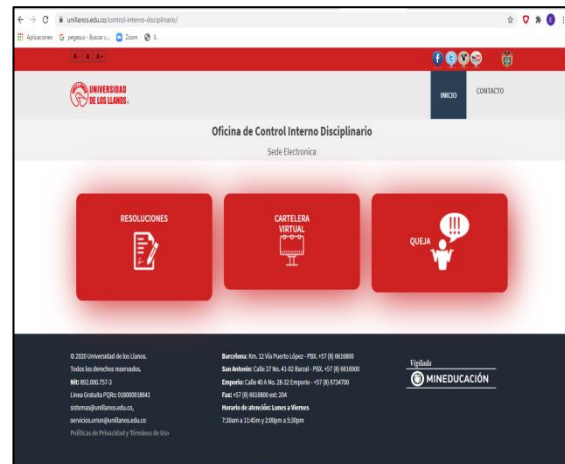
unillanos.edu.co/control-interno-disciplinario/

Aplicaciones pegasus - Buscar c... Zoom

A A A+

UNIVERSIDAD DE LOS LLANOS

INICIO CONTACTO

Oficina de Control Interno Disciplinario

Sede Electronica

RESOLUCIONES

CARTELERA VIRTUAL

QUEJA

© 2020 Universidad de los Llanos.
Todos los derechos reservados.
Nit: 892.000.757-3
Línea Gratuita PQRs: 018000918641
sistemas@unillanos.edu.co,
servicios.orion@unillanos.edu.co
Políticas de Privacidad y Términos de Uso

Barcelona: Km. 12 Vía Puerto López - PBX. +57 (8) 6616800
San Antonio: Calle 37 No. 41-02 Barzal - PBX. +57 (8) 6616900
Emporio: Calle 40 A No. 28-32 Emporio - +57 (8) 6734700
Fax: +57 (8) 6616800 ext: 204
Horario de atención: Lunes a Viernes
7:30am a 11:45m y 2:00pm a 5:30pm

Vigilada
MINEDUCACIÓN